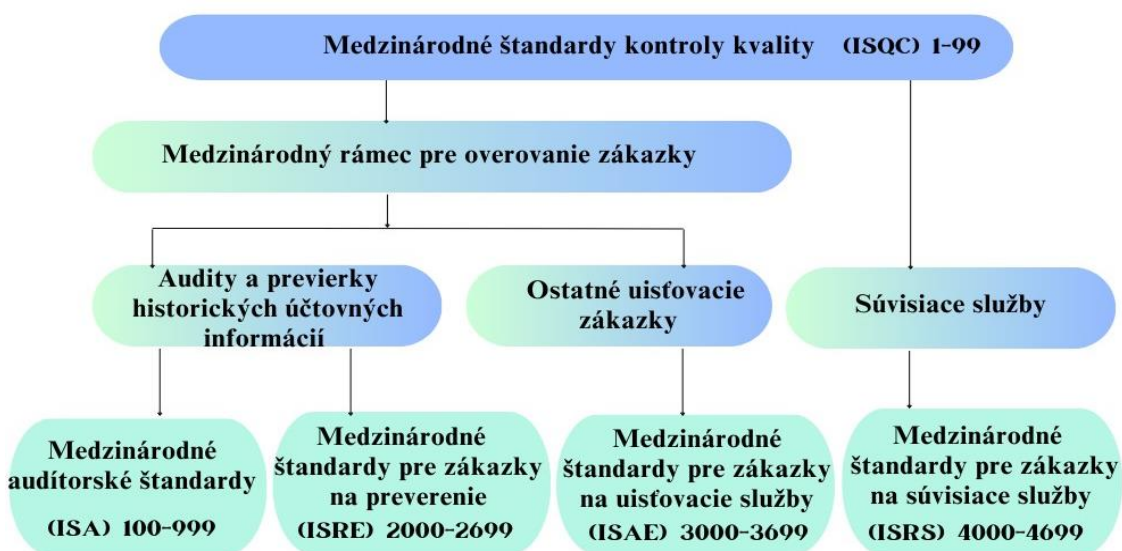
Medzinárodné štandardy kontroly kvality (ISQC) 1-99

Medzinárodný rámec pre overovanie zákazky

Audity a previerky historických účtovných informácií

Ostatné uisťovacie zákazky

Súvisiace služby

Medzinárodné audítorské štandardy (ISA) 100-999

Medzinárodné štandardy pre zákazky na preverenie (ISRE) 2000-2699

Medzinárodné štandardy pre zákazky na uisťovacie služby (ISAE) 3000-3699

Medzinárodné štandardy pre zákazky na súvisiace služby (ISRS) 4000-4699